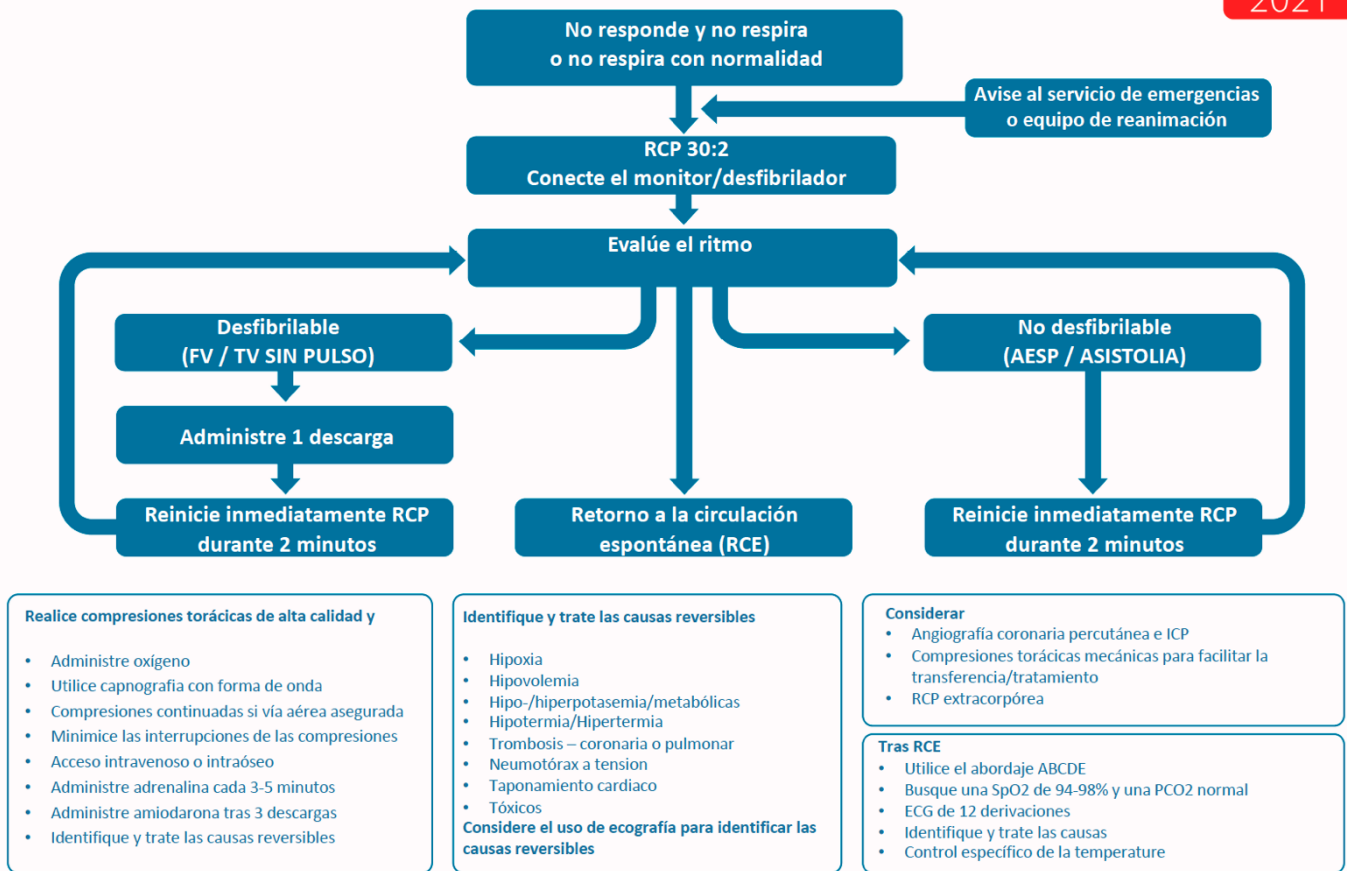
2021

No responde y no respira o no respira con normalidad

Avise al servicio de emergencias o equipo de reanimación

RCP 30:2
Conecte el monitor/desfibrilador

Evalúe el ritmo

Desfibrilable
(FV / TV SIN PULSO)

Administre 1 descarga

Reinicie inmediatamente RCP durante 2 minutos

Retorno a la circulación espontánea (RCE)

No desfibrilable
(AESP / ASISTOLIA)

Reinicie inmediatamente RCP durante 2 minutos

Realice compresiones torácicas de alta calidad y

- Administre oxígeno
- Utilice capnografia con forma de onda
- Compresiones continuadas si vía aérea asegurada
- Minimice las interrupciones de las compresiones
- Acceso intravenoso o intraóseo
- Administre adrenalina cada 3-5 minutos
- Administre amiodarona tras 3 descargas
- Identifique y trate las causas reversibles

Identifique y trate las causas reversibles

- Hipoxia
- Hipovolemia
- Hipo-/hiperpotasemia/metabólicas
- Hipotermia/Hipertermia
- Trombosis – coronaria o pulmonar
- Neumotórax a tension
- Taponamiento cardiaco
- Tóxicos

Considere el uso de ecografía para identificar las causas reversibles

Considerar
- Angiografía coronaria percutánea e ICP
- Compresiones torácicas mecánicas para facilitar la transferencia/tratamiento
- RCP extracorpórea

Tras RCE
- Utilice el abordaje ABCDE
- Busque una SpO2 de 94-98% y una PCO2 normal
- ECG de 12 derivaciones
- Identifique y trate las causas
- Control específico de la temperature